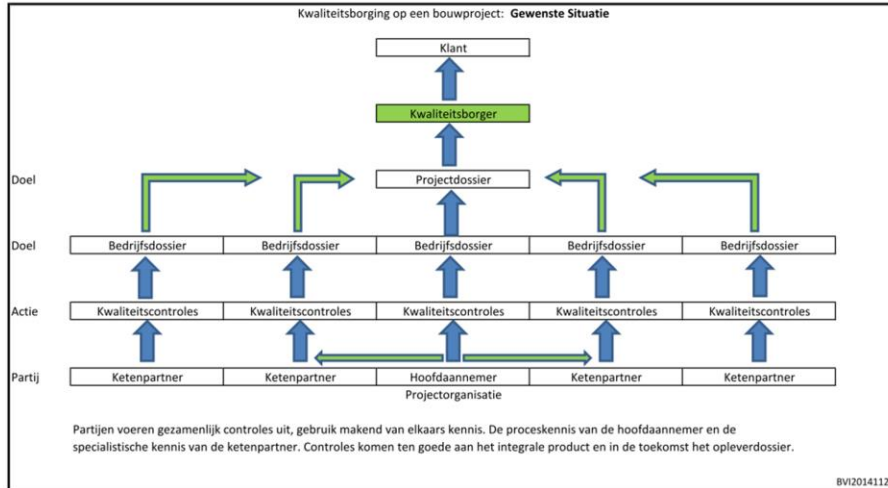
Kwaliteitsborging op een bouwproject: **Gewenste Situatie**

Klant

Kwaliteitsborger

Doel

Projectdossier

Doel

| Bedrijfsdossier | Bedrijfsdossier | Bedrijfsdossier | Bedrijfsdossier | Bedrijfsdossier |
|---|---|---|---|---|

Actie

| Kwaliteitscontroles | Kwaliteitscontroles | Kwaliteitscontroles | Kwaliteitscontroles | Kwaliteitscontroles |
|---|---|---|---|---|

Partij

| Ketenpartner | Ketenpartner | Hoofdaannemer | Ketenpartner | Ketenpartner |
|---|---|---|---|---|

Projectorganisatie

Partijen voeren gezamenlijk controles uit, gebruik makend van elkaars kennis. De proceskennis van de hoofdaannemer en de specialistische kennis van de ketenpartner. Controles komen ten goede aan het integrale product en in de toekomst het opleverdossier.

BVI2014112